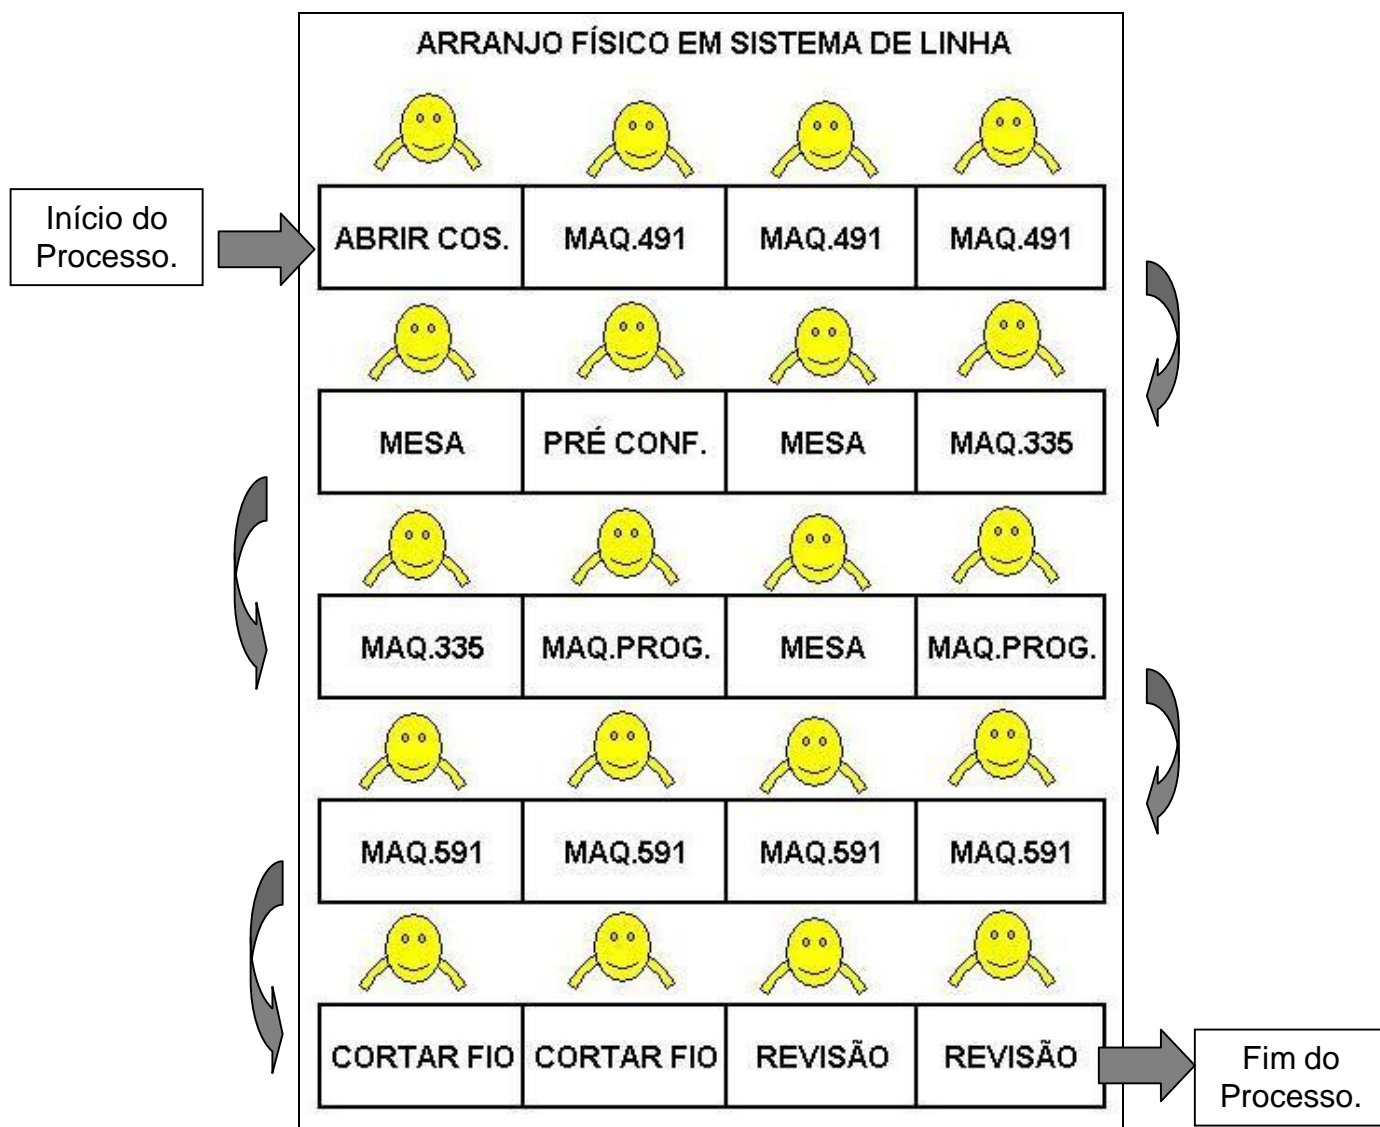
ARRANJO FÍSICO EM SISTEMA DE LINHA

Início do Processo.

| ABRIR COS. | MAQ.491 | MAQ.491 | MAQ.491 |
|---|---|---|---|
| MESA | PRÉ CONF. | MESA | MAQ.335 |
| MAQ.335 | MAQ.PROG. | MESA | MAQ.PROG. |
| MAQ.591 | MAQ.591 | MAQ.591 | MAQ.591 |
| CORTAR FIO | CORTAR FIO | REVISÃO | REVISÃO |

Fim do Processo.